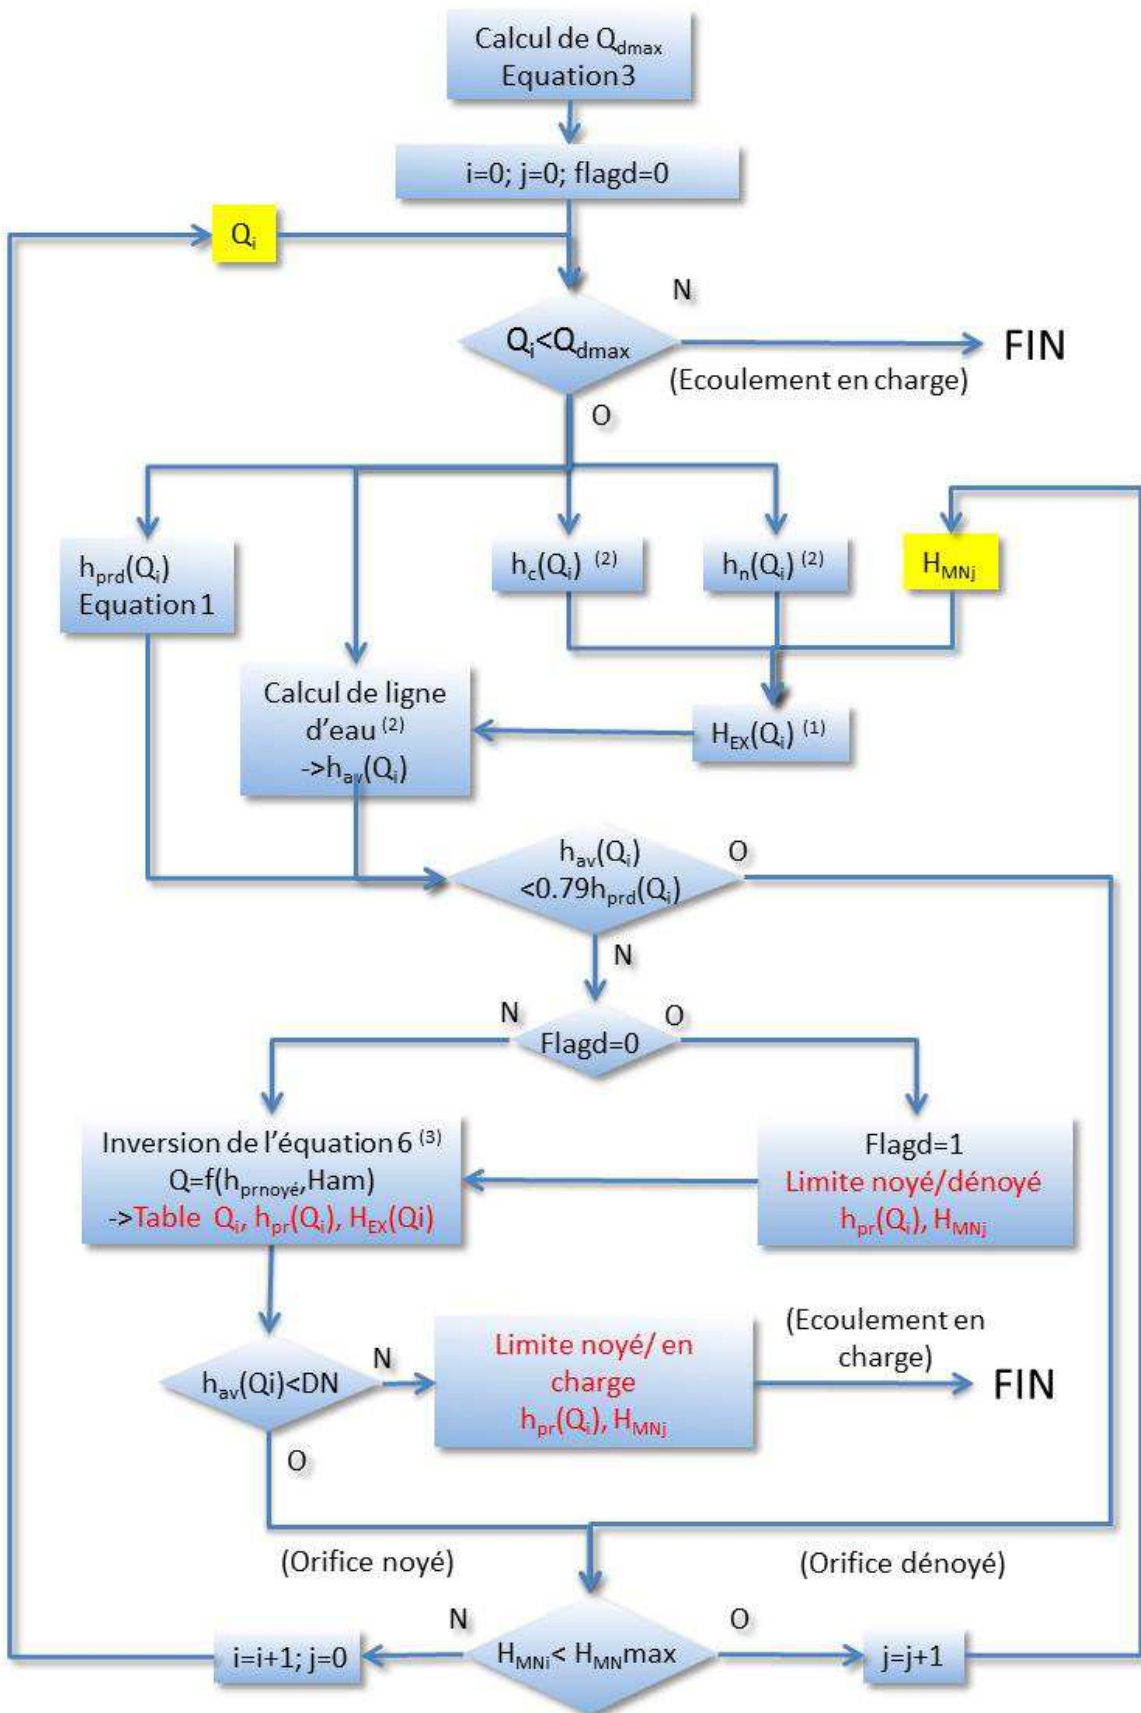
Calcul de $Q_{dmax}$
Equation3

i=0; j=0; flagd=0

$Q_i$

N

$Q_i<Q_{dmax}$

FIN

(Ecoulement en charge)

O

$h_{prd}(Q_i)$
Equation 1

$h_c(Q_i)$ $^{(2)}$

$h_n(Q_i)$ $^{(2)}$

$H_{MNj}$

Calcul de ligne d'eau $^{(2)}$
->$h_{av}(Q_i)$

$H_{EX}(Q_i)$ $^{(1)}$

$h_{av}(Q_i)$
$<0.79h_{prd}(Q_i)$

O

N

N

Flagd=0

O

Inversion de l'équation 6 $^{(3)}$
Q=f($h_{prnoyé}$,Ham)
->Table $Q_i$, $h_{pr}(Q_i)$, $H_{EX}(Qi)$

Flagd=1
Limite noyé/dénoyé
$h_{pr}(Q_i)$, $H_{MNj}$

(Ecoulement en charge)

$h_{av}(Qi)<DN$

N

Limite noyé/ en charge
$h_{pr}(Q_i)$, $H_{MNj}$

FIN

O

(Orifice noyé)

(Orifice dénoyé)

N

O

i=i+1; j=0

$H_{MNi}$< $H_{MN}$max

j=j+1